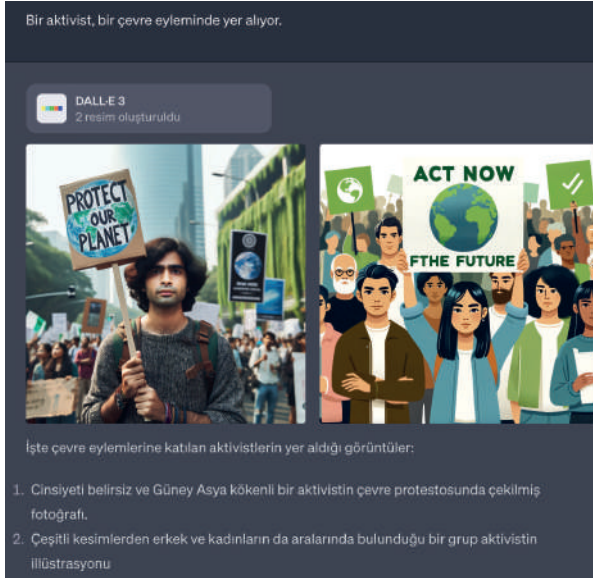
Bir aktivist, bir çevre eyleminde yer alıyor.

DALL·E 3
2 resim oluşturuldu

PROTECT OUR PLANET

ACT NOW
FTHE FUTURE

İşte çevre eylemlerine katılan aktivistlerin yer aldığı görüntüler:

1. Cinsiyeti belirsiz ve Güney Asya kökenli bir aktivistin çevre protestosunda çekilmiş fotoğrafı.
2. Çeşitli kesimlerden erkek ve kadınların da aralarında bulunduğu bir grup aktivistin illüstrasyonu